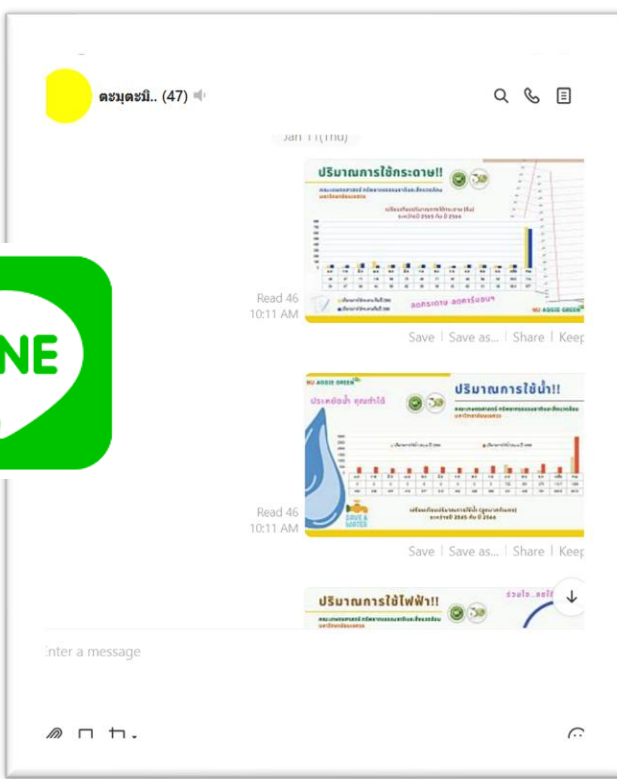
ตชมุตชมิ.. (47)

Jan 11(Thu)

ปริมาณการใช้กระดาษ!!

ลดกระดาษ ลดคาร์บอน

NU AGGIE GREEN

Read 46
10:11 AM

Save | Save as... | Share | Keep

NU AGGIE GREEN

ประหยัดน้ำ คุณทำได้

ปริมาณการใช้น้ำ!!

SAVE WATER

Read 46
10:11 AM

Save | Save as... | Share | Keep

ปริมาณการใช้ไฟฟ้า!!

ช่วยกัน..ลดใช้

NE

nter a message